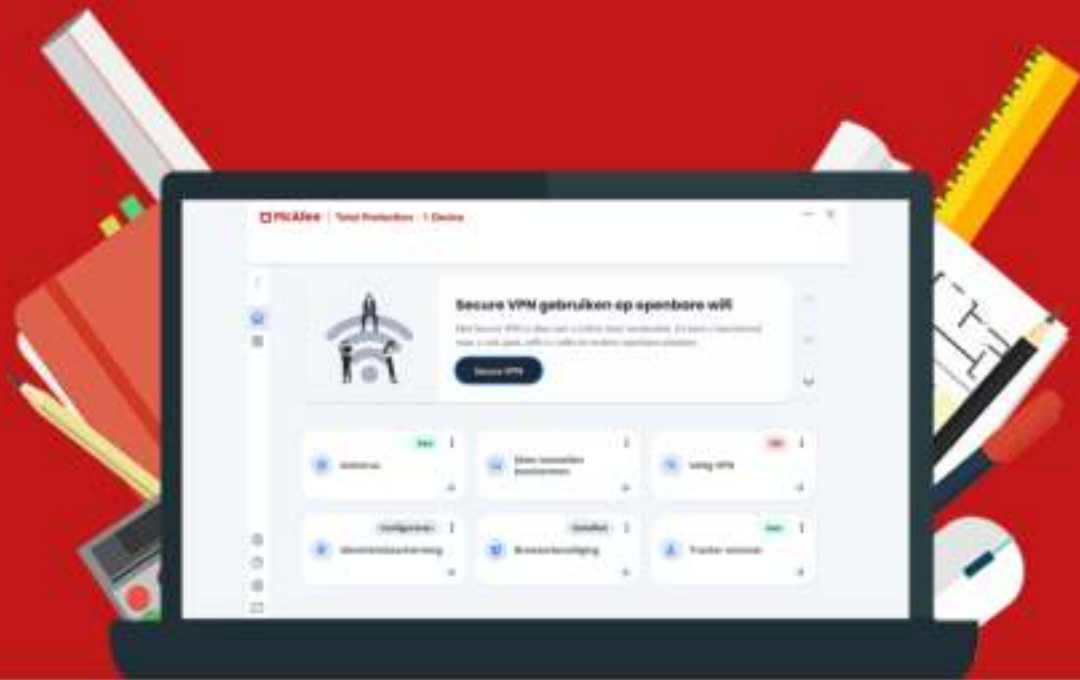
McAfee | Total Protection | 1 Device

Secure VPN gebruiken op openbare wifi

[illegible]

Secure VPN

Aan
Antivirus

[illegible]
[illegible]

Uit
Veilig VPN

Configureren
Identiteitsbescherming

Installeren
Browserbeveiliging

Aan
Tracker remover